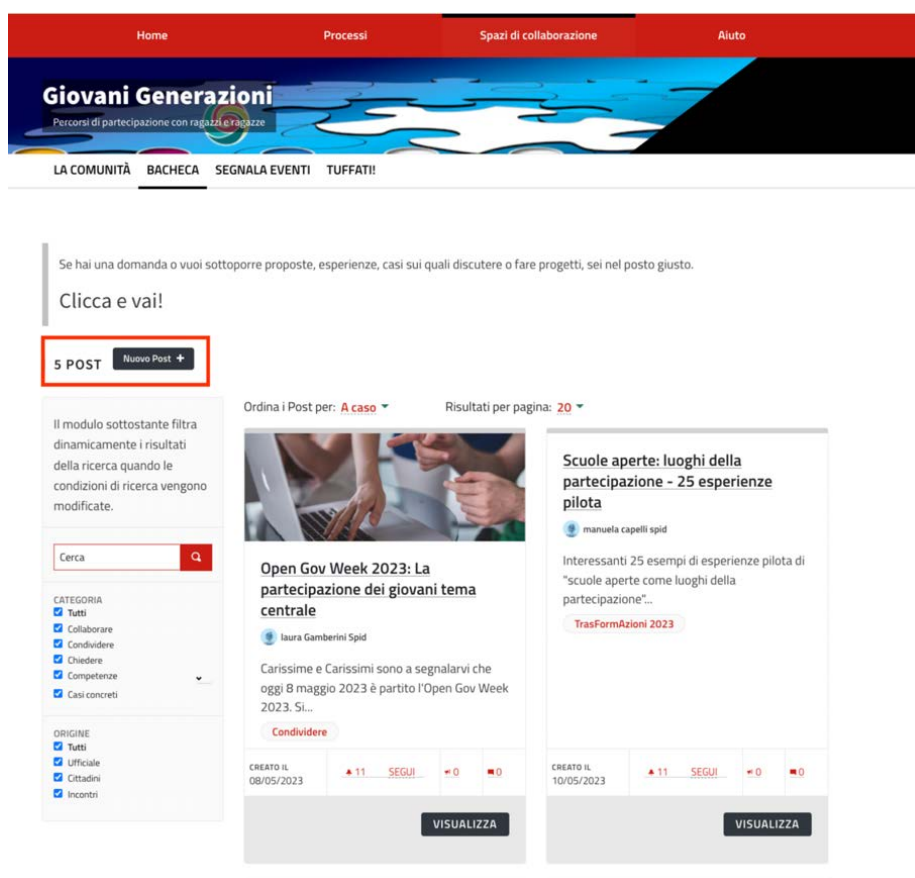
Home Processi Spazi di collaborazione Aiuto

Giovani Generazioni
Percorsi di partecipazione con ragazzi e ragazze

LA COMUNITÀ BACHECA SEGNALA EVENTI TUFFATI!

Se hai una domanda o vuoi sottoporre proposte, esperienze, casi sui quali discutere o fare progetti, sei nel posto giusto.

Clicca e vai!

5 POST Nuovo Post +

Il modulo sottostante filtra dinamicamente i risultati della ricerca quando le condizioni di ricerca vengono modificate.

Cerca

CATEGORIA
Tutti
Collaborare
Condividere
Chiedere
Competenze
Casi concreti

ORIGINE
Tutti
Ufficiale
Cittadini
Incontri

Ordina i Post per: A caso
Risultati per pagina: 20

Open Gov Week 2023: La partecipazione dei giovani tema centrale
laura Gamberini Spid
Carissime e Carissimi sono a segnalarvi che oggi 8 maggio 2023 è partito l'Open Gov Week 2023. Si...
Condividere
CREATO IL 08/05/2023 11 SEGUI 0 0
VISUALIZZA

Scuole aperte: luoghi della partecipazione - 25 esperienze pilota
manuela capelli spid
Interessanti 25 esempi di esperienze pilota di "scuole aperte come luoghi della partecipazione"...
TrasFormAzioni 2023
CREATO IL 10/05/2023 11 SEGUI 0 0
VISUALIZZA